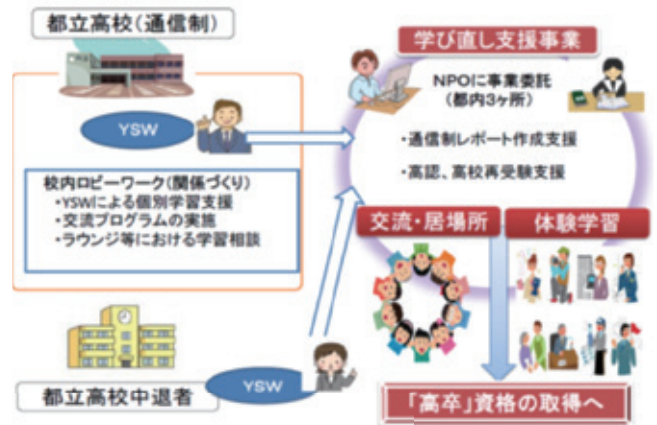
都立高校（通信制）

YSW

校内ロビーワーク（関係づくり）
・YSWによる個別学習支援
・交流プログラムの実施
・ラウンジ等における学習相談

都立高校中退者

YSW

学び直し支援事業

NPOに事業委託
（都内3ヶ所）

・通信制レポート作成支援
・高認、高校再受験支援

交流・居場所

体験学習

「高卒」資格の取得へ